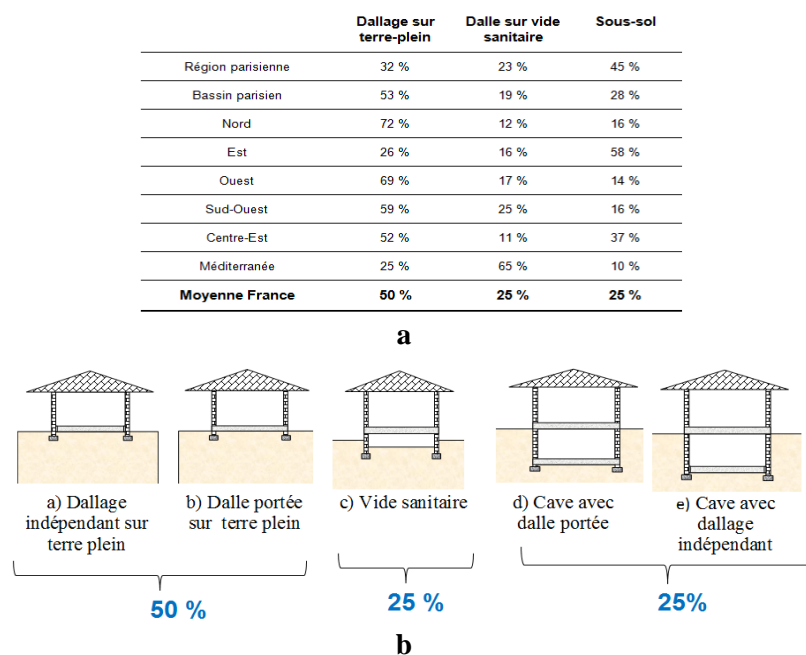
| | Dallage sur terre-plein | Dalle sur vide sanitaire | Sous-sol |
|---|---|---|---|
| Région parisienne | 32 % | 23 % | 45 % |
| Bassin parisien | 53 % | 19 % | 28 % |
| Nord | 72 % | 12 % | 16 % |
| Est | 26 % | 16 % | 58 % |
| Ouest | 69 % | 17 % | 14 % |
| Sud-Ouest | 59 % | 25 % | 16 % |
| Centre-Est | 52 % | 11 % | 37 % |
| Méditerranée | 25 % | 65 % | 10 % |
| **Moyenne France** | **50 %** | **25 %** | **25 %** |

a

a) Dallage indépendant sur terre plein

b) Dalle portée sur terre plein

c) Vide sanitaire

d) Cave avec dalle portée

e) Cave avec dallage indépendant

50 %

25 %

25%

b